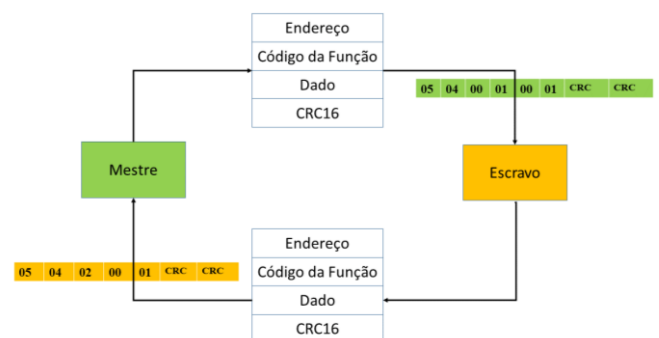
Endereço
Código da Função
Dado
CRC16

| 05 | 04 | 00 | 01 | 00 | 01 | CRC | CRC |
|---|---|---|---|---|---|---|---|

Mestre

Escravo

| 05 | 04 | 02 | 00 | 01 | CRC | CRC |
|---|---|---|---|---|---|---|

Endereço
Código da Função
Dado
CRC16